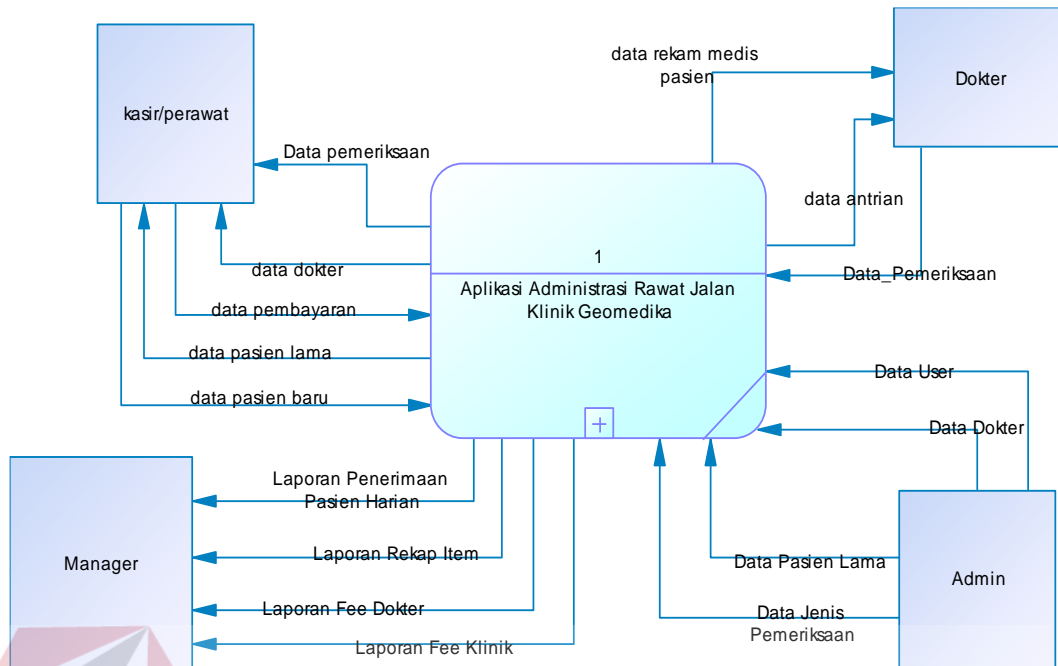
kasir/perawat

Dokter

Manager

Admin

1

Aplikasi Administrasi Rawat Jalan Klinik Geomedika

data rekam medis pasien

data antrian

Data_Pemeriksaan

Data pemeriksaan

data dokter

data pembayaran

data pasien lama

data pasien baru

Data User

Data Dokter

Laporan Penerimaan Pasien Harian

Laporan Rekap Item

Laporan Fee Dokter

Laporan Fee Klinik

Data Pasien Lama

Data Jenis Pemeriksaan